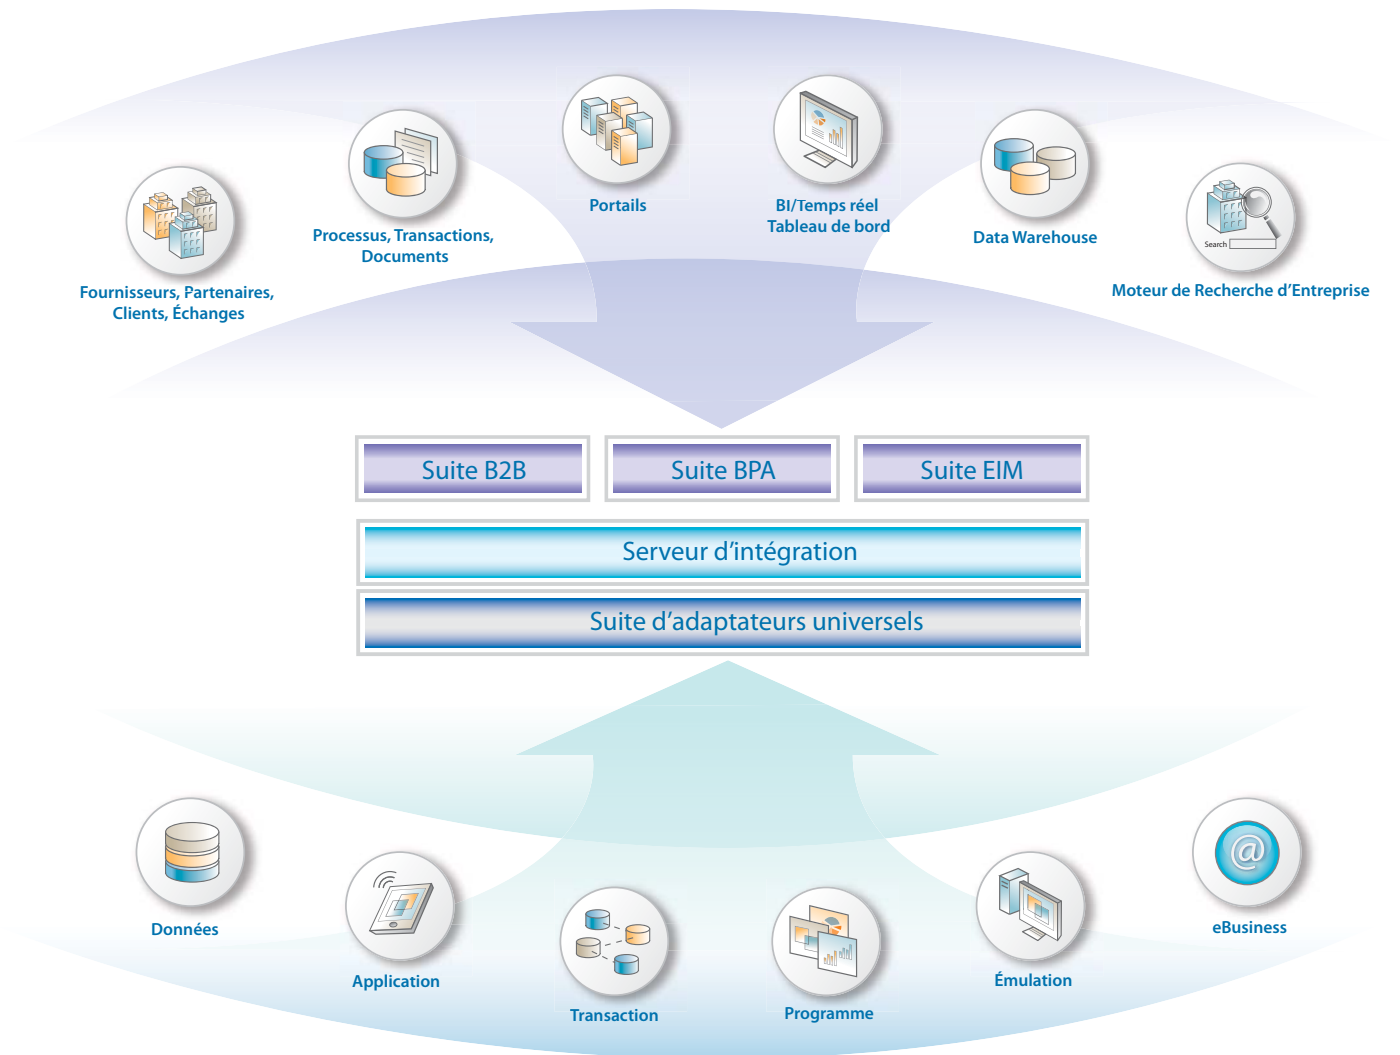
Fournisseurs, Partenaires, Clients, Échanges

Processus, Transactions, Documents

Portails

BI/Temps réel Tableau de bord

Data Warehouse

Search

Moteur de Recherche d'Entreprise

Suite B2B

Suite BPA

Suite EIM

Serveur d'intégration

Suite d'adaptateurs universels

Données

Application

Transaction

Programme

Émulation

@

eBusiness